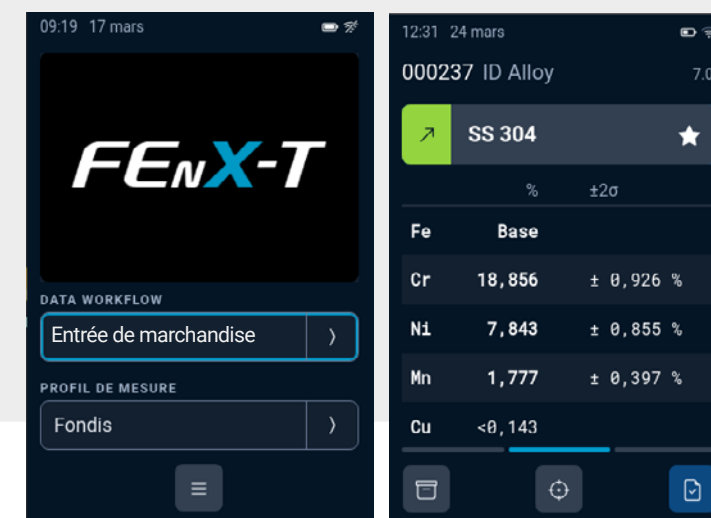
09:19 17 mars

FEnX-T

DATA WORKFLOW

Entrée de marchandise

PROFIL DE MESURE

Fondis

12:31 24 mars

000237 ID Alloy

7.0

SS 304

| | % | ±2σ |
|---|---|---|
| Fe | Base | |
| Cr | 18,856 | ± 0,926 % |
| Ni | 7,843 | ± 0,855 % |
| Mn | 1,777 | ± 0,397 % |
| Cu | <0,143 | |